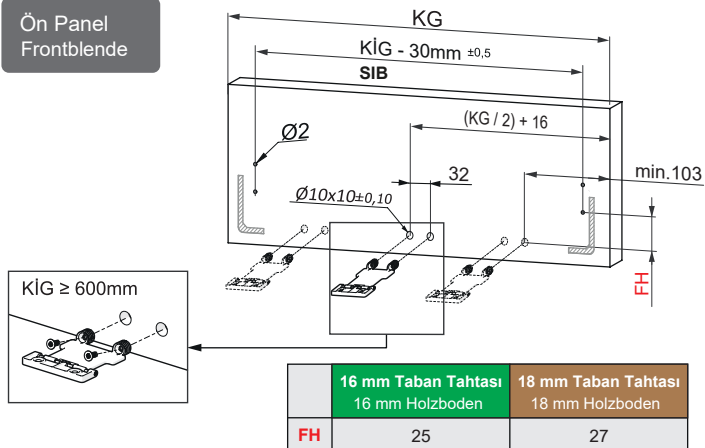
Ön Panel
Frontblende

KG

KİG - 30mm $\pm0,5$

SIB

Ø2

(KG / 2) + 16

32

Ø10x10±0,10

min.103

FH

KİG ≥ 600mm

|  | 16 mm Taban Tahtası 16 mm Holzboden | 18 mm Taban Tahtası 18 mm Holzboden |
|---|---|---|
| FH | 25 | 27 |